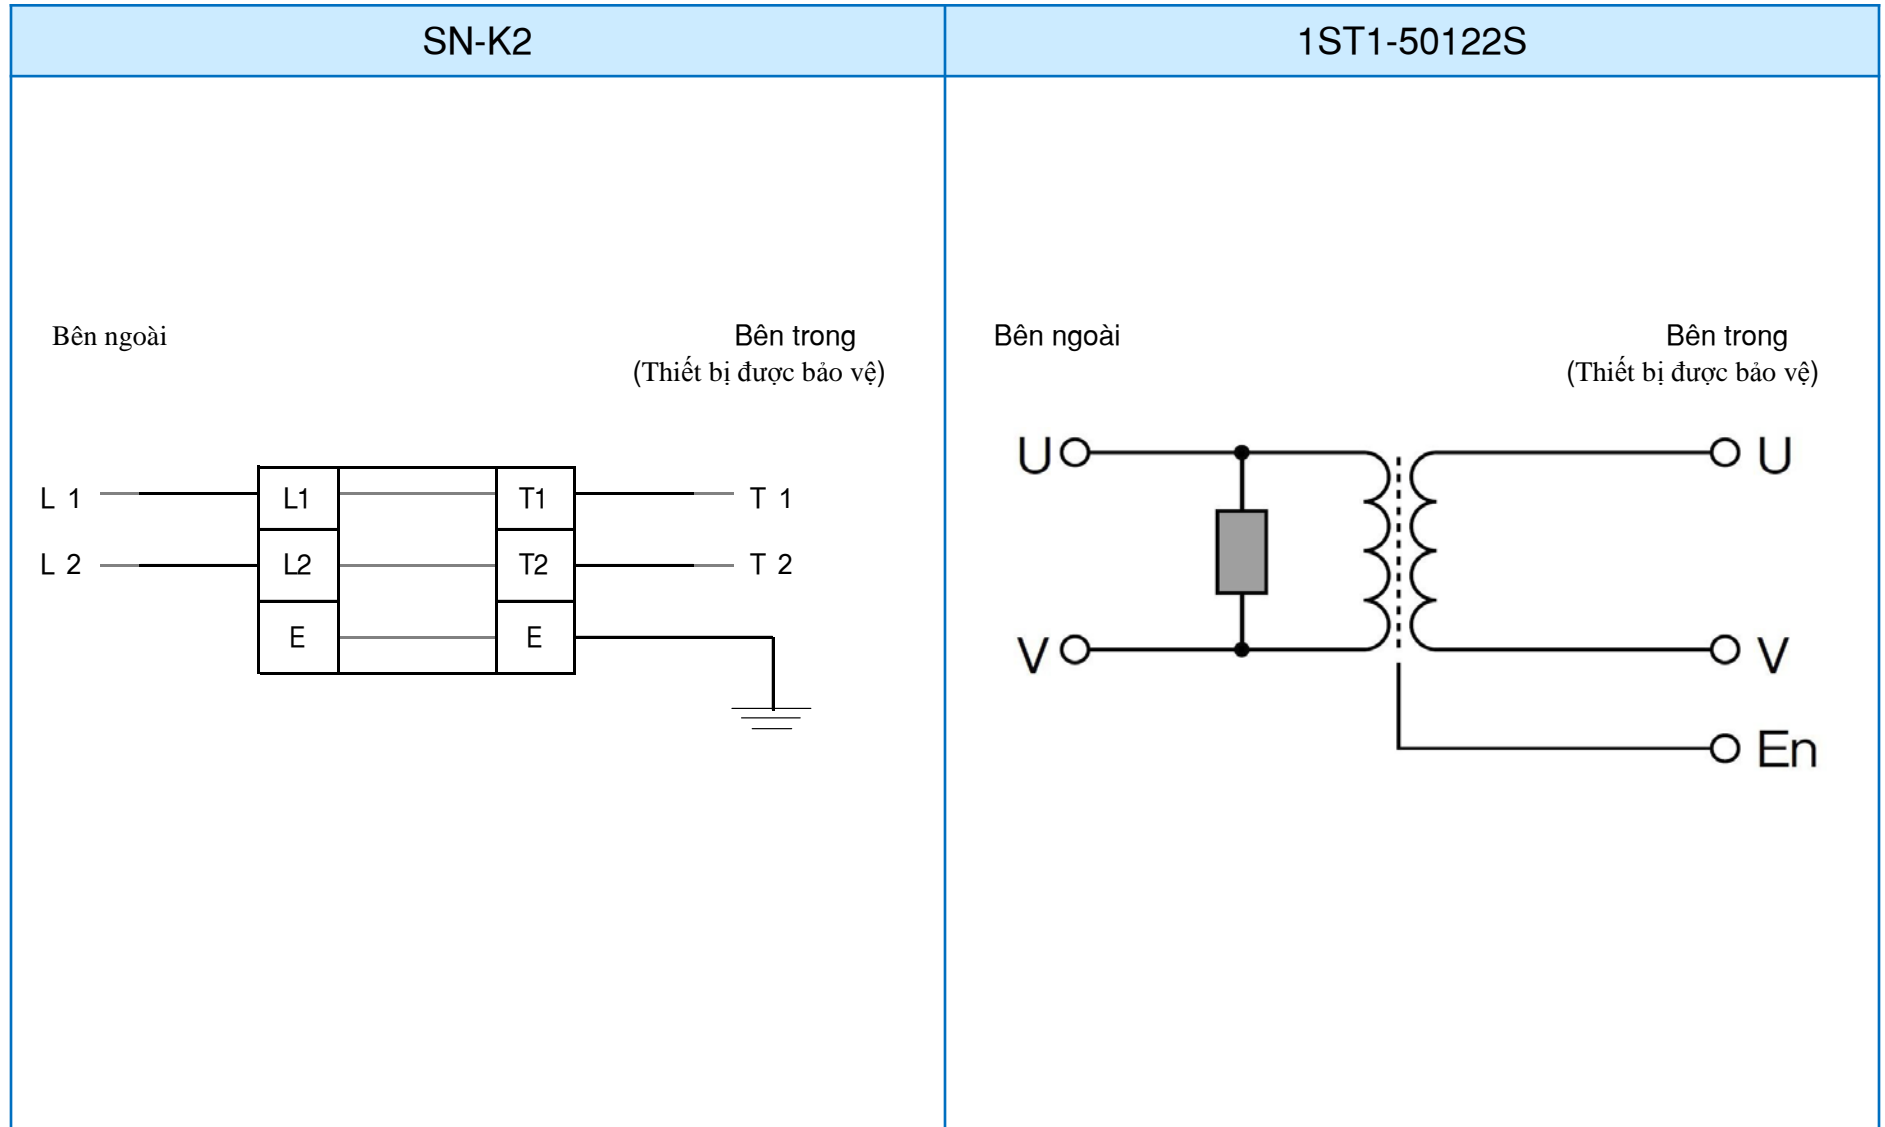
| SN-K2 | 1ST1-50122S |
|---|---|
| Bên ngoài<br>Bên trong<br>(Thiết bị được bảo vệ)<br>L 1<br>L 2<br>L1<br>L2<br>E<br>T1<br>T2<br>E<br>T 1<br>T 2 | Bên ngoài<br>Bên trong<br>(Thiết bị được bảo vệ)<br>U<br>V<br>U<br>V<br>En |